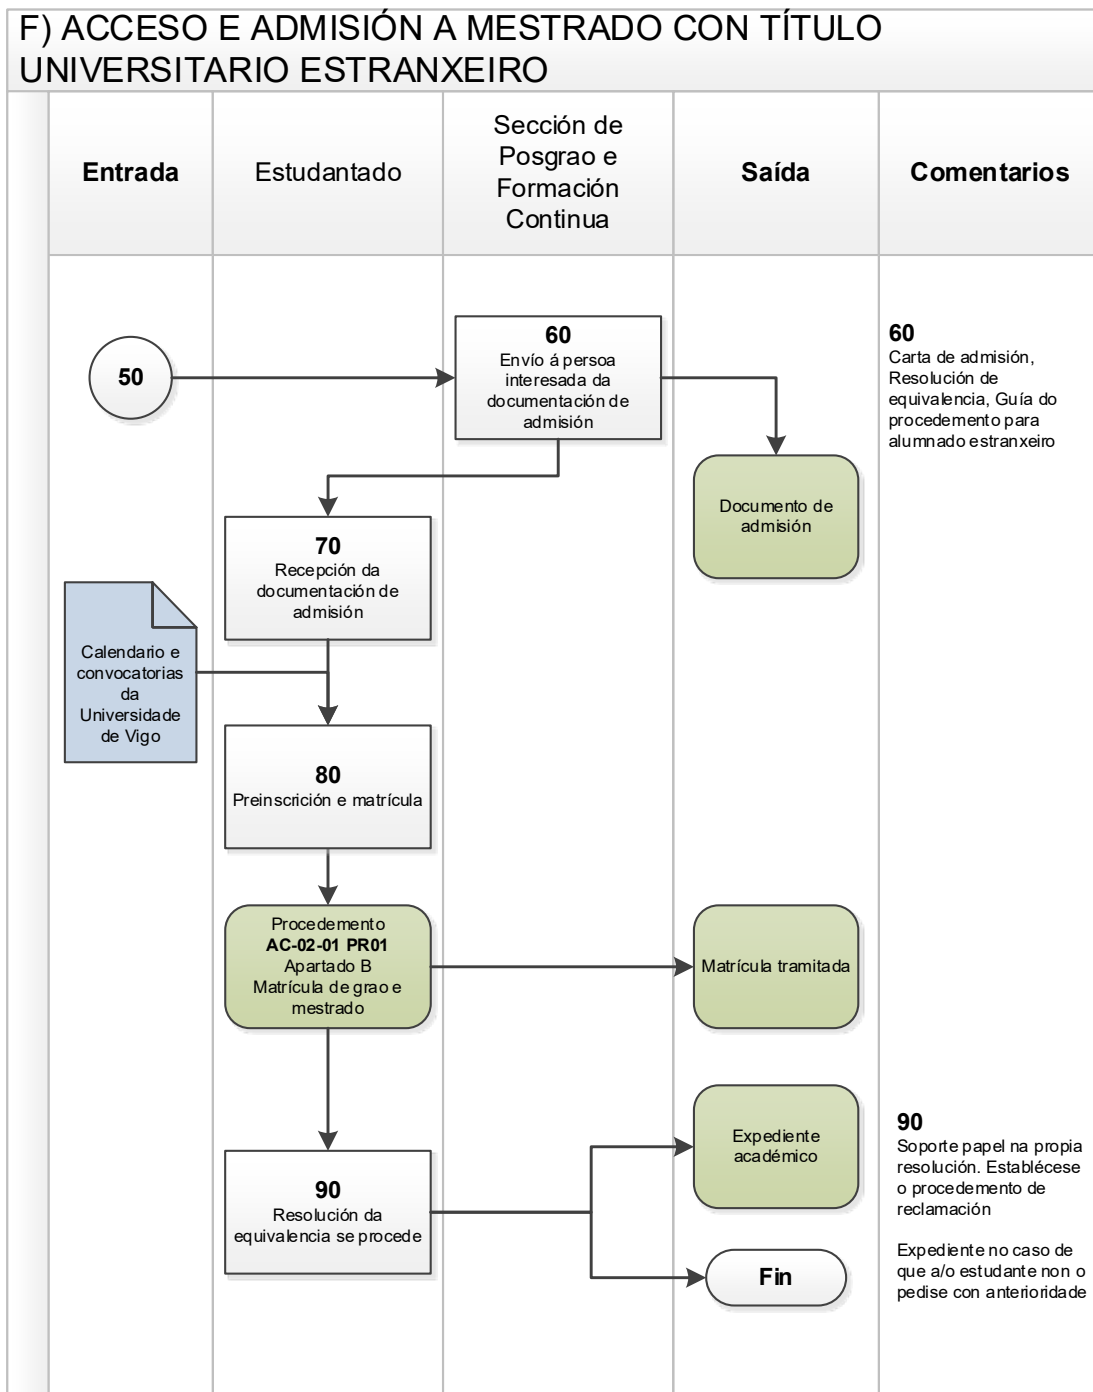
F) ACCESO E ADMISIÓN A MESTRADO CON TÍTULO UNIVERSITARIO ESTRANXEIRO

| Entrada | Estudantado | Sección de Posgrao e Formación Continua | Saída | Comentarios |
|---|---|---|---|---|

50

60
Envío á persoa interesada da documentación de admisión

Documento de admisión

60
Carta de admisión, Resolución de equivalencia, Guía do procedemento para alumnado estranxeiro

70
Recepción da documentación de admisión

Calendario e convocatorias da Universidade de Vigo

80
Preinscrición e matrícula

Procedemento
AC-02-01 PR01
Apartado B
Matrícula de grao e mestrado

Matrícula tramitada

Expediente académico

90
Soporte papel na propia resolución. Establécese o procedemento de reclamación

Expediente no caso de que a/o estudante non o pedise con anterioridade

90
Resolución da equivalencia se procede

Fin